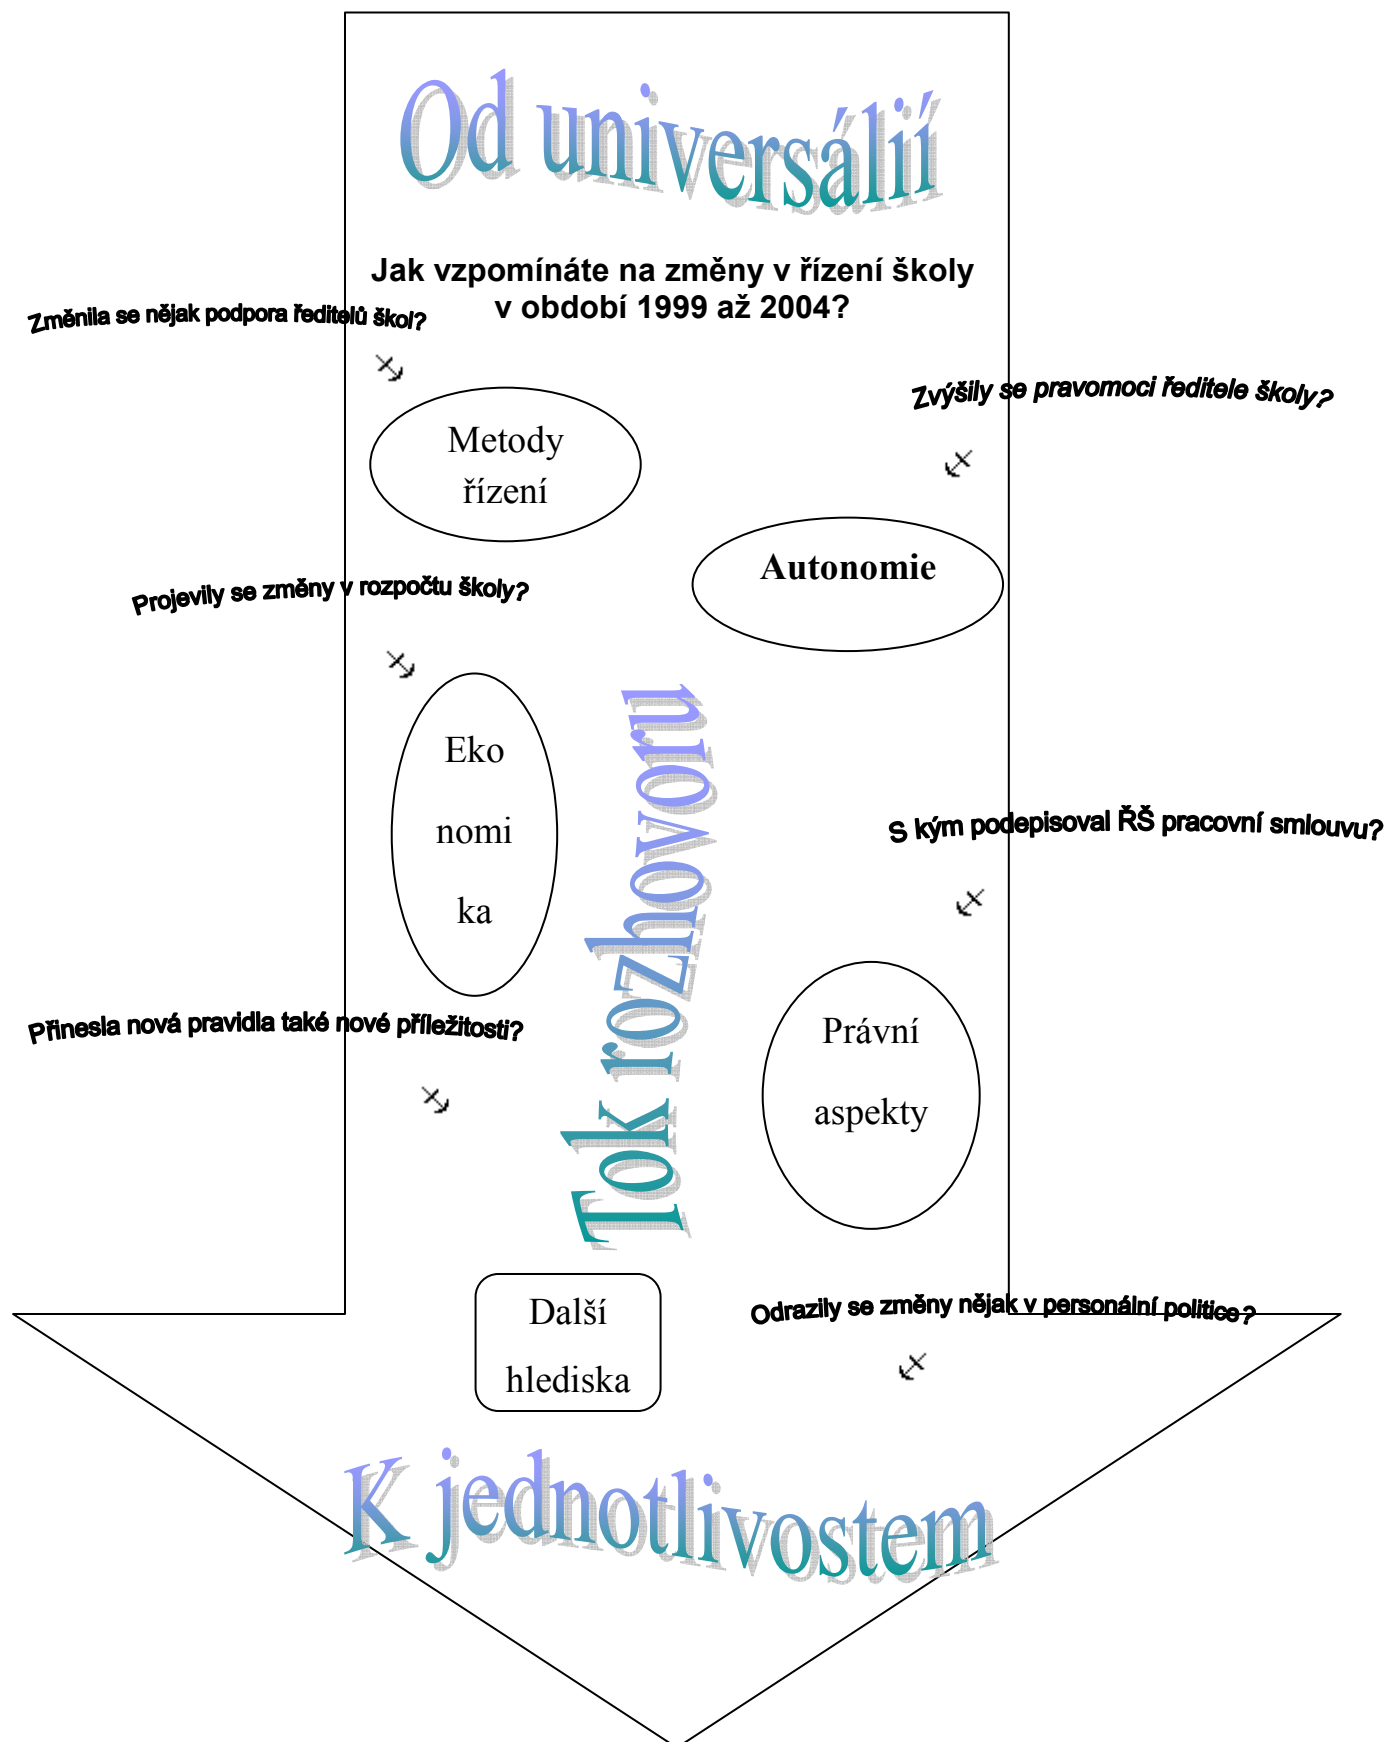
Od universálií

Jak vzpomínáte na změny v řízení školy v období 1999 až 2004?

Změnila se nějak podpora ředitelů škol?

Metody řízení

Zvýšily se pravomoci ředitele školy?

Autonomie

Projevily se změny v rozpočtu školy?

Eko nomi ka

Tok rozhovoru

S kým podepisoval ŘŠ pracovní smlouvu?

Přinesla nová pravidla také nové příležitosti?

Právní aspekty

Další hlediska

Odrazily se změny nějak v personální politice?

K jednotlivostem